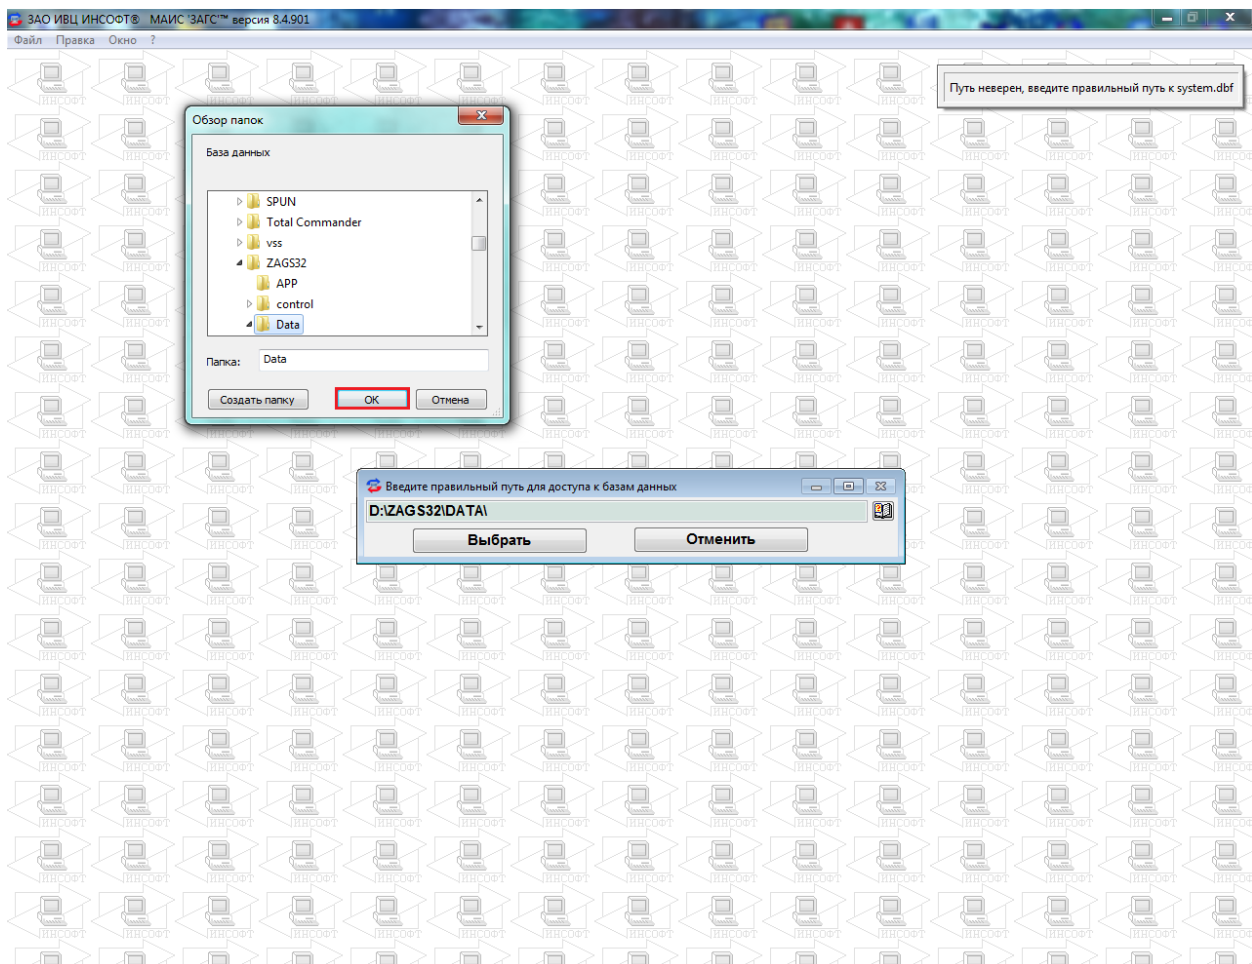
ЗАО ИВЦ ИНСОФТ® МАИС 'ЗАГС'™ версия 8.4.901

Файл Правка Окно ?

Путь неверен, введите правильный путь к system.dbf

Обзор папок

База данных

SPUN
Total Commander
vss
ZAGS32
APP
control
Data

Папка: Data

Создать папку
OK
Отмена

Введите правильный путь для доступа к базам данных

D:\ZAGS32\DATA\

Выбрать
Отменить